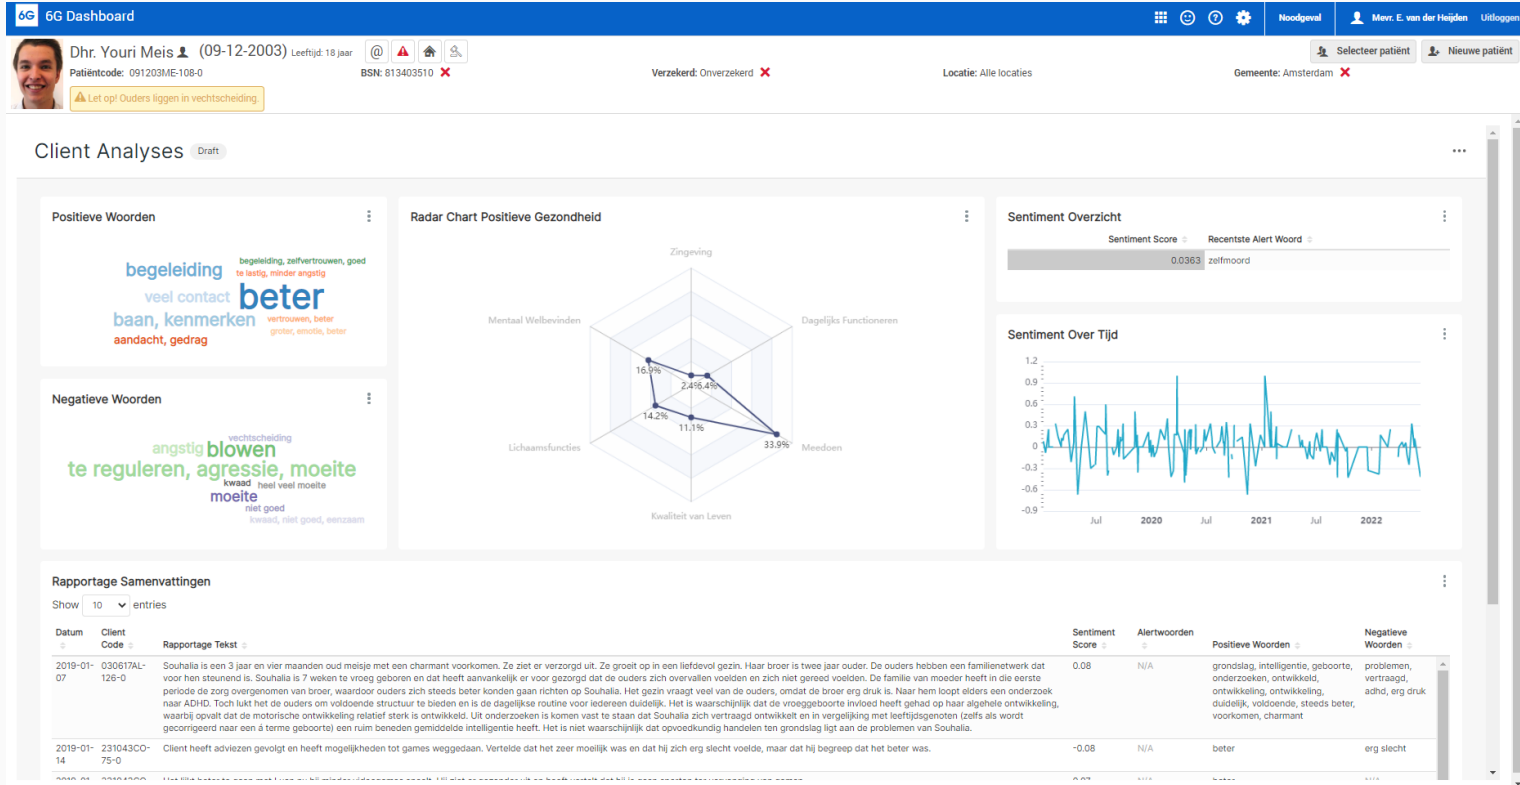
6G 6G Dashboard

Noodgeval Mevr. E. van der Heijden Uitloggen

Dhr. Youri Meis (09-12-2003) Leeftijd: 18 jaar
Patiëntcode: 091203ME-108-0 BSN: 813403510 Verzekerd: Onverzekerd Locatie: Alle locaties Gemeente: Amsterdam
Let op! Ouders liggen in vechtscheiding.

Selecteer patiënt Nieuwe patiënt

Client Analyses Draft

Positieve Woorden

begeleiding begeleiding, zelfvertrouwen, goed te lastig, minder angstig veel contact beter baan, kenmerken vertrouwen, beter groter, emotie, beter aandacht, gedrag

Negatieve Woorden

vechtscheiding angstig blowen te reguleren, agressie, moeite kwaad heel veel moeite moeite niet goed kwaad, niet goed, eenzaam

Radar Chart Positieve Gezondheid

Zingeving
Dagelijks Functioneren
Meedoen
Kwaliteit van Leven
Lichaamsfuncties
Mentaal Welbevinden
16.9% 2.4% 6.4% 14.2% 11.1% 33.9%

Sentiment Overzicht

| Sentiment Score | Recentste Alert Woord |
|---|---|
| 0.0363 | zelfmoord |

Sentiment Over Tijd

1.2 0.9 0.6 0.3 0 -0.3 -0.6 -0.9
Jul 2020 Jul 2021 Jul 2022

Rapportage Samenvattingen

Show 10 entries

| Datum | Client Code | Rapportage Tekst | Sentiment Score | Alertwoorden | Positieve Woorden | Negatieve Woorden |
|---|---|---|---|---|---|---|
| 2019-01-07 | 030617AL-126-0 | Souhalia is een 3 jaar en vier maanden oud meisje met een charmant voorkomen. Ze ziet er verzorgd uit. Ze groeit op in een liefdevol gezin. Haar broer is twee jaar ouder. De ouders hebben een familienetwerk dat voor hen steunend is. Souhalia is 7 weken te vroeg geboren en dat heeft aanvankelijk er voor gezorgd dat de ouders zich overvallen voelden en zich niet gereed voelden. De familie van moeder heeft in die eerste periode de zorg overgenomen van broer, waardoor ouders zich steeds beter konden gaan richten op Souhalia. Het gezin vraagt veel van de ouders, omdat de broer erg druk is. Naar hem loopt elders een onderzoek naar ADHD. Toch lukt het de ouders om voldoende structuur te bieden en is de dagelijkse routine voor iedereen duidelijk. Het is waarschijnlijk dat de vroeggeboorte invloed heeft gehad op haar algehele ontwikkeling, waarbij opvalt dat de motorische ontwikkeling relatief sterk is ontwikkeld. Uit onderzoeken is komen vast te staan dat Souhalia zich vertraagd ontwikkelt en in vergelijking met leeftijdsgenoten (zelfs als wordt gecorrigeerd naar een á terme geboorte) een ruim beneden gemiddelde intelligentie heeft. Het is niet waarschijnlijk dat opvoedkundig handelen ten grondslag ligt aan de problemen van Souhalia. | 0.08 | N/A | grondslag, intelligentie, geboorte, onderzoeken, ontwikkeld, ontwikkeling, ontwikkeling, duidelijk, voldoende, steeds beter, voorkomen, charmant | problemen, vertraagd, adhd, erg druk |
| 2019-01-14 | 231043CO-75-0 | Client heeft adviezen gevolgt en heeft mogelijkheden tot games weggedaan. Vertelde dat het zeer moeilijk was en dat hij zich erg slecht voelde, maar dat hij begreep dat het beter was. | -0.08 | N/A | beter | erg slecht |